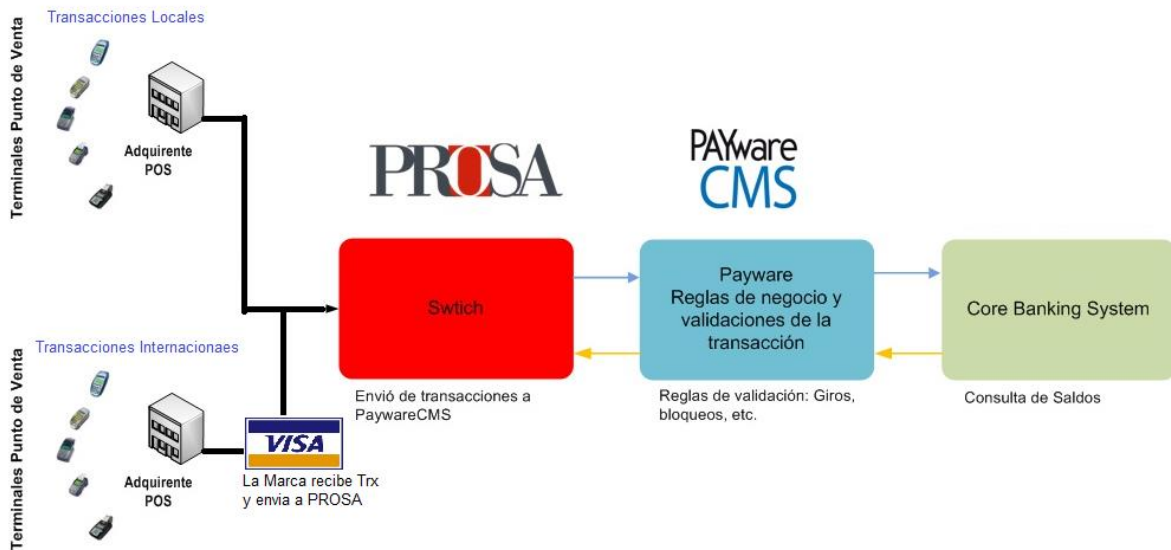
Transacciones Locales

Terminales Punto de Venta

Adquirente POS

PROSA

PAYware CMS

Swtich

Payware Reglas de negocio y validaciones de la transacción

Core Banking System

Transacciones Internacionaes

Terminales Punto de Venta

Envió de transacciones a PaywareCMS

Reglas de validación: Giros, bloqueos, etc.

Consulta de Saldos

Adquirente POS

VISA

La Marca recibe Trx y envia a PROSA